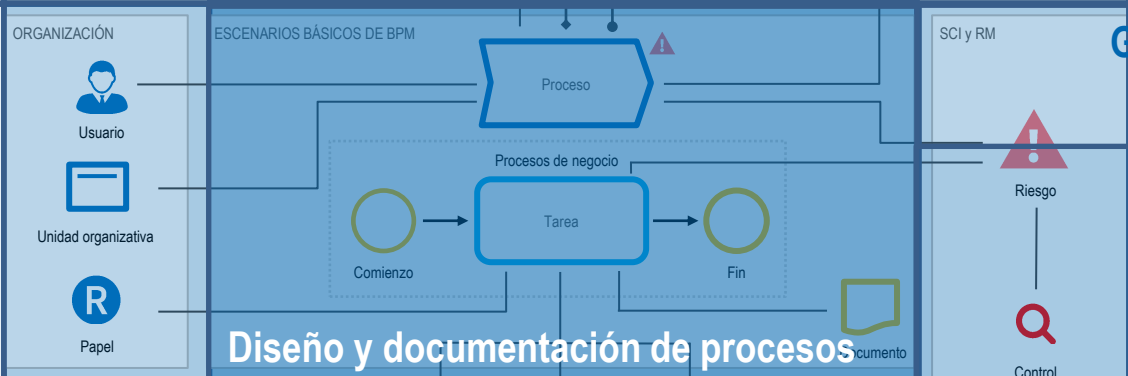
ORGANIZACIÓN

Usuario

Unidad organizativa

R

Papel

ESCENARIOS BÁSICOS DE BPM

Proceso

Procesos de negocio

Comienzo

Tarea

Fin

Documento

Diseño y documentación de procesos

SCI y RM

Riesgo

Control